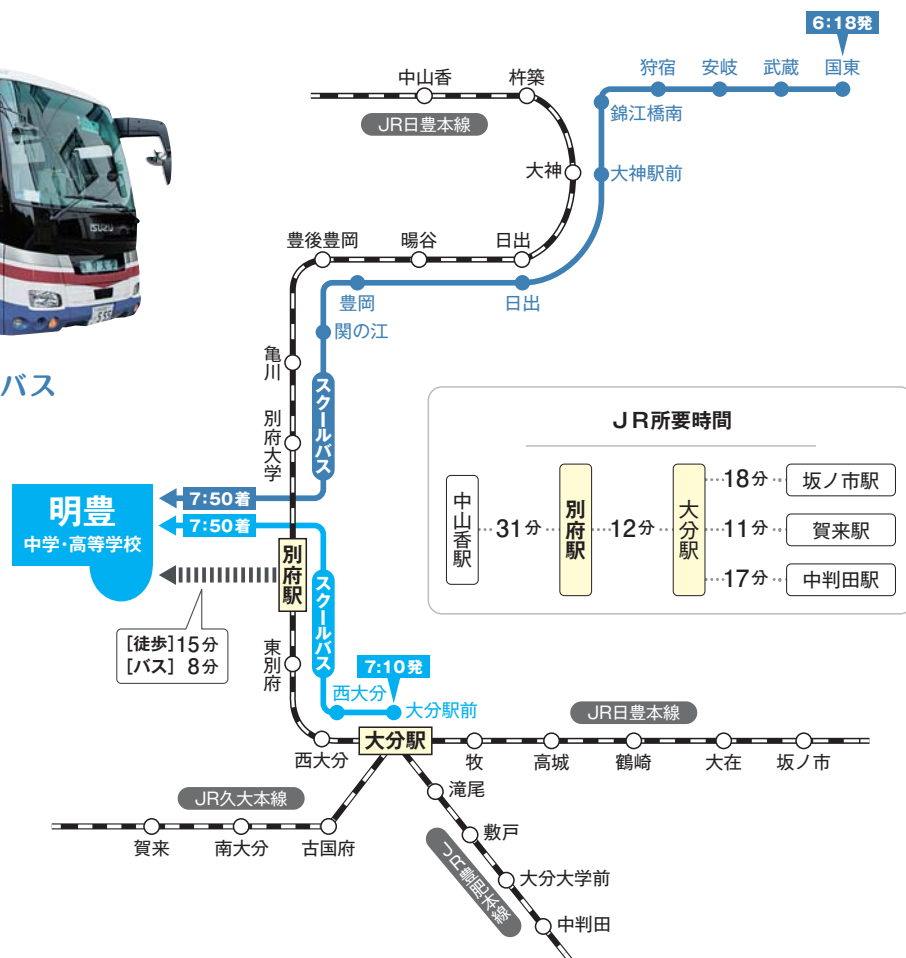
6:18発
中山香
杵築
狩宿
安岐
武蔵
国東
JR日豊本線
錦江橋南
大神
大神駅前
豊後豊岡
暘谷
日出
豊岡
日出
関の江
亀川
バス
別府大学
スクールバス
JR所要時間
7:50着
明豊
中学・高等学校
7:50着
中山香駅
31分
別府駅
12分
大分駅
18分
坂ノ市駅
11分
賀来駅
17分
中判田駅
別府駅
スクールバス
［徒歩］15分
［バス］ 8分
東別府
7:10発
西大分
大分駅前
JR日豊本線
西大分
大分駅
牧
高城
鶴崎
大在
坂ノ市
JR久大本線
滝尾
賀来
南大分
古国府
敷戸
JR豊肥本線
大分大学前
中判田